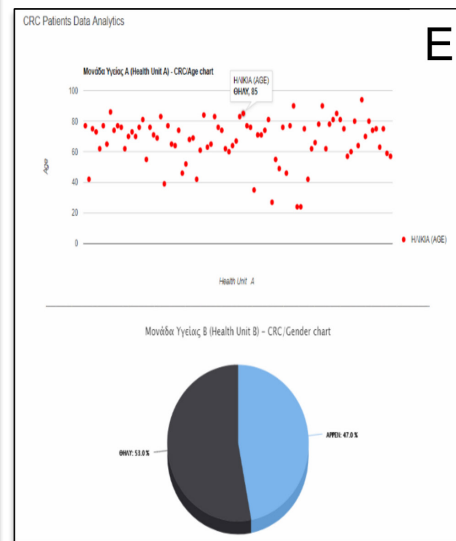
CRC Patients Data Analytics

E

Μονάδα Υγείας A (Health Unit A) - CRC/Age chart

ΗΛΙΚΙΑ (AGE)
ΘΗΛΥ, 85

100
80
60
40
20
0

Age

Health Unit A

ΗΛΙΚΙΑ (AGE)

Μονάδα Υγείας B (Health Unit B) - CRC/Gender chart

ΘΗΛΥ: 53.0 %

ΑΡΡΕΝ: 47.0 %